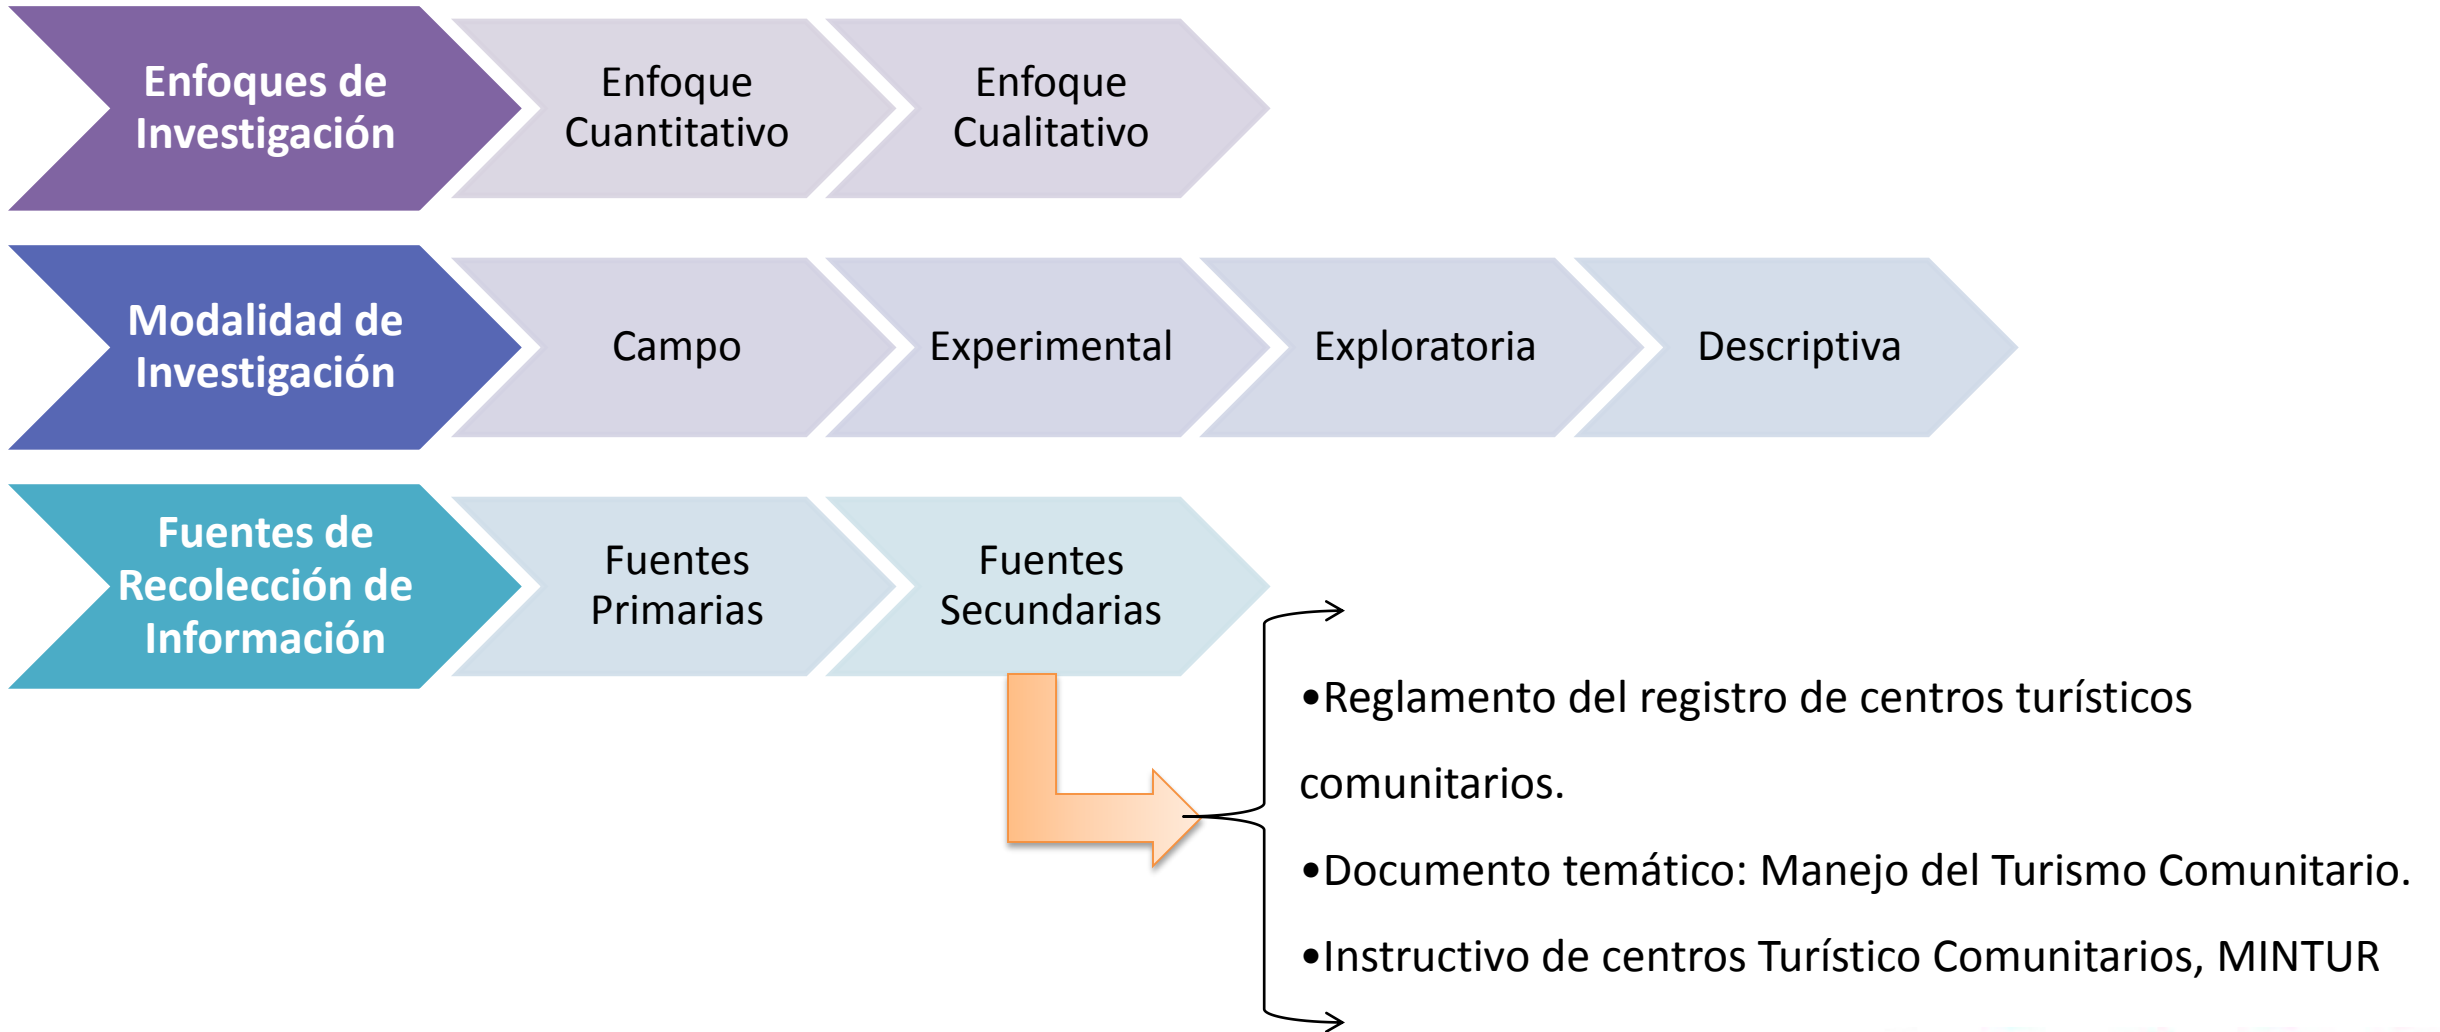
Enfoques de Investigación

Enfoque Cuantitativo

Enfoque Cualitativo

Modalidad de Investigación

Campo

Experimental

Exploratoria

Descriptiva

Fuentes de Recolección de Información

Fuentes Primarias

Fuentes Secundarias

•Reglamento del registro de centros turísticos comunitarios.

•Documento temático: Manejo del Turismo Comunitario.

•Instructivo de centros Turístico Comunitarios, MINTUR